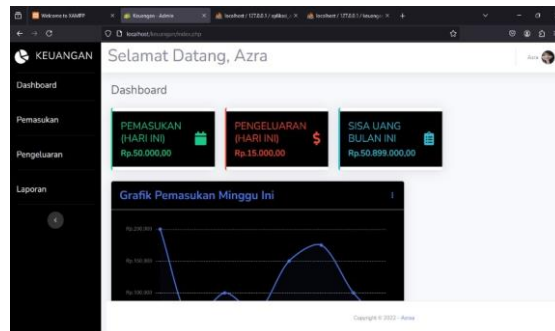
Welcome to XAMPP | Keuangan - Admin | localhost / 127.0.0.1 / sqlikol... | localhost / 127.0.0.1 / keuang... | +

localhost/keuangan/index.php

KEUANGAN

Selamat Datang, Azra

Azra

Dashboard

Pemasukan

Pengeluaran

Laporan

Dashboard

PEMASUKAN (HARI INI)
Rp.50.000,00

PENGELUARAN (HARI INI)
Rp.15.000,00

SISA UANG BULAN INI
Rp.50.899.000,00

Grafik Pemasukan Minggu Ini

Rp.200.000

Rp.150.000

Rp.100.000

Copyright © 2022 - Azra